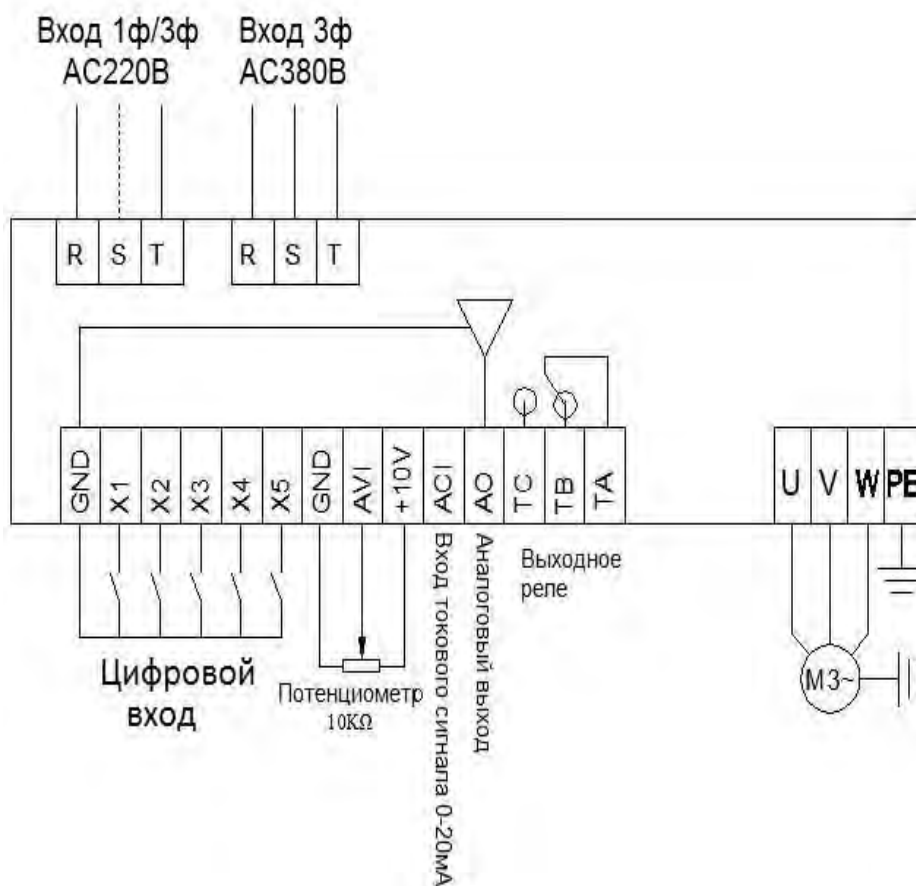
Вход 1ф/3ф
AC220B

Вход 3ф
AC380B

R S T

R S T

GND X1 X2 X3 X4 X5 GND AVI +10V ACI AO TC TB TA

U V W PE

Вход токового сигнала 0-20мА

Аналоговый выход

Выходное реле

Цифровой вход

Потенциометр 10KΩ

M3~